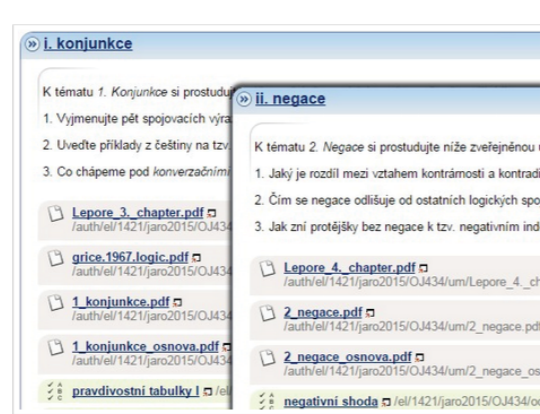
i. konjunkce

K tématu 1. Konjunkce si prostudu

1. Vyjmenujte pět spojovacích výra

2. Uveďte příklady z češtiny na tzv.

3. Co chápeme pod konverzačními

Lepore_3._chapter.pdf
/auth/el/1421/jaro2015/OJ434

grice.1967.logic.pdf
/auth/el/1421/jaro2015/OJ434

1_konjunkce.pdf
/auth/el/1421/jaro2015/OJ434

1_konjunkce_osnova.pdf
/auth/el/1421/jaro2015/OJ434

pravdivostní tabulky I /el/

ii. negace

K tématu 2. Negace si prostudujte níže zveřejněnou

1. Jaký je rozdíl mezi vztahem kontrámosti a kontradi

2. Čím se negace odlišuje od ostatních logických spo

3. Jak zní protějšky bez negace k tzv. negativním ind

Lepore_4._chapter.pdf
/auth/el/1421/jaro2015/OJ434/um/Lepore_4._ch

2_negace.pdf
/auth/el/1421/jaro2015/OJ434/um/2_negace.pdf

2_negace_osnova.pdf
/auth/el/1421/jaro2015/OJ434/um/2_negace_os

negativní shoda /el/1421/jaro2015/OJ434/o